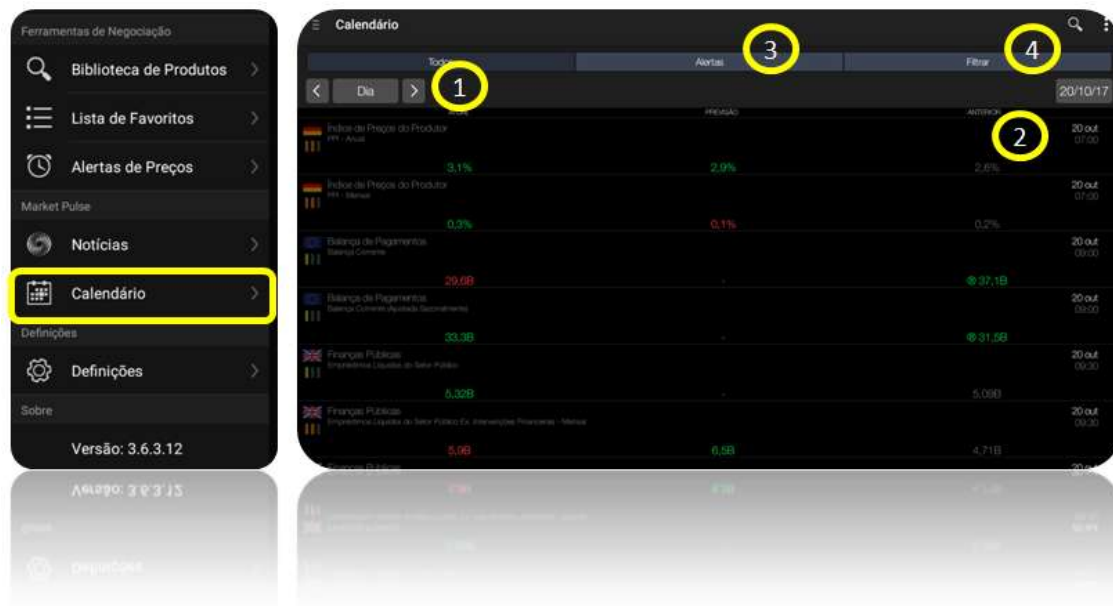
Ferramentas de Negociação

Biblioteca de Produtos

Lista de Favoritos

Alertas de Preços

Market Pulse

Notícias

Calendário

Definições

Definições

Sobre

Versão: 3.6.3.12

Calendário

Todos

Alertas

Filtrar

3

4

Dia

1

20/10/17

ATUAL

PREVISÃO

ANTERIOR

2

| | ATUAL | PREVISÃO | ANTERIOR | |
|---|---|---|---|---|
| Índice de Preços do Produtor PPI - Anual | 3,1% | 2,9% | 2,6% | 20 out 07:00 |
| Índice de Preços do Produtor PPI - Mensal | 0,3% | 0,1% | 0,2% | 20 out 07:00 |
| Balança de Pagamentos Balança Corrente | 29,6B | - | 37,1B | 20 out 09:00 |
| Balança de Pagamentos Balança Corrente Ajustada Sazonalmente | 33,3B | - | 31,5B | 20 out 09:00 |
| Finanças Públicas Empréstimos Líquidos do Setor Público | 5,32B | - | 5,09B | 20 out 09:30 |
| Finanças Públicas Empréstimos Líquidos do Setor Público Ex. Intervenções Financeiras - Mensal | 5,9B | 6,5B | 4,71B | 20 out 09:30 |

Finanças Públicas